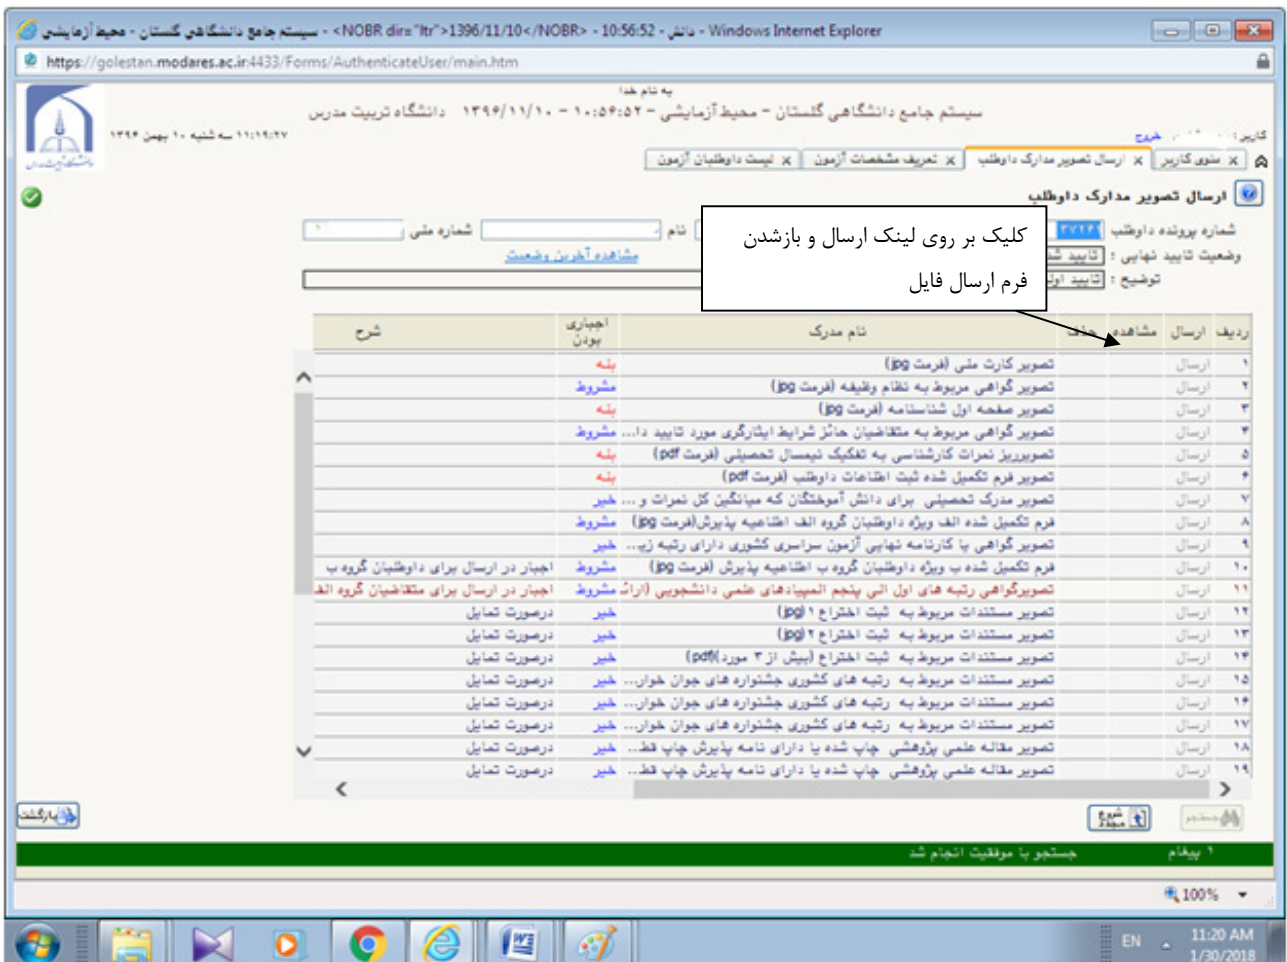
سیستم جامع دانشگاهی گلستان - محیط آزمایشی - <NOBR dir="ltr">1396/11/10</NOBR> - 10:56:52 - دانش - Windows Internet Explorer

https://golestan.modares.ac.ir:4433/Forms/AuthenticateUser/main.htm

به نام خدا
سیستم جامع دانشگاهی گلستان - محیط آزمایشی - ۱۰:۵۶:۵۲ - ۱۳۹۶/۱۱/۱۰ دانشگاه تربیت مدرس
۱۱:۱۹:۴۷ سه شنبه ۱۰ بهمن ۱۳۹۶

کاربر : خروج

منوی کاربر | ارسال تصویر مدارک داوطلب | تعریف مشخصات آزمون | لیست داوطلبان آزمون

ارسال تصویر مدارک داوطلب

شماره پرونده داوطلب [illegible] | نام | شماره ملی
وضعیت تایید نهایی : تایید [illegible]
مشاهده آخرین وضعیت
توضیح : تایید اول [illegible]

کلیک بر روی لینک ارسال و بازشدن فرم ارسال فایل

| ردیف | ارسال | مشاهده | حذف | نام مدرک | اجباری بودن | شرح |
|---|---|---|---|---|---|---|
| ۱ | ارسال | | | تصویر کارت ملی (فرمت jpg) | بله | |
| ۲ | ارسال | | | تصویر گواهی مربوط به نظام وظیفه (فرمت jpg) | مشروط | |
| ۳ | ارسال | | | تصویر صفحه اول شناسنامه (فرمت jpg) | بله | |
| ۴ | ارسال | | | تصویر گواهی مربوط به متقاضیان حائز شرایط ایثارگری مورد تایید دا... | مشروط | |
| ۵ | ارسال | | | تصویرریز نمرات کارشناسی به تفکیک نیمسال تحصیلی (فرمت pdf) | بله | |
| ۶ | ارسال | | | تصویر فرم تکمیل شده ثبت اطلاعات داوطلب (فرمت pdf) | بله | |
| ۷ | ارسال | | | تصویر مدرک تحصیلی برای دانش آموختگان که میانگین کل نمرات و ... | خیر | |
| ۸ | ارسال | | | فرم تکمیل شده الف ویژه داوطلبان گروه الف اطلاعیه پذیرش(فرمت jpg) | مشروط | |
| ۹ | ارسال | | | تصویر گواهی یا کارنامه نهایی آزمون سراسری کشوری دارای رتبه زیر... | خیر | |
| ۱۰ | ارسال | | | فرم تکمیل شده ب ویژه داوطلبان گروه ب اطلاعیه پذیرش (فرمت jpg) | مشروط | اجبار در ارسال برای داوطلبان گروه ب |
| ۱۱ | ارسال | | | تصویرگواهی رتبه های اول الی پنجم المپیادهای علمی دانشجویی (ارا... | مشروط | اجبار در ارسال برای متقاضیان گروه الف |
| ۱۲ | ارسال | | | تصویر مستندات مربوط به ثبت اختراع ۱ (jpg) | خیر | درصورت تمایل |
| ۱۳ | ارسال | | | تصویر مستندات مربوط به ثبت اختراع ۲ (jpg) | خیر | درصورت تمایل |
| ۱۴ | ارسال | | | تصویر مستندات مربوط به ثبت اختراع (بیش از ۳ مورد (pdf) | خیر | درصورت تمایل |
| ۱۵ | ارسال | | | تصویر مستندات مربوط به رتبه های کشوری جشنواره های جوان خوار... | خیر | درصورت تمایل |
| ۱۶ | ارسال | | | تصویر مستندات مربوط به رتبه های کشوری جشنواره های جوان خوار... | خیر | درصورت تمایل |
| ۱۷ | ارسال | | | تصویر مستندات مربوط به رتبه های کشوری جشنواره های جوان خوار... | خیر | درصورت تمایل |
| ۱۸ | ارسال | | | تصویر مقاله علمی پژوهشی چاپ شده یا دارای نامه پذیرش چاپ قط... | خیر | درصورت تمایل |
| ۱۹ | ارسال | | | تصویر مقاله علمی پژوهشی چاپ شده یا دارای نامه پذیرش چاپ قط... | خیر | درصورت تمایل |

بازگشت
جستجو
شروع مجدد

۱ پیغام | جستجو با موفقیت انجام شد

100%

EN
11:20 AM
1/30/2018